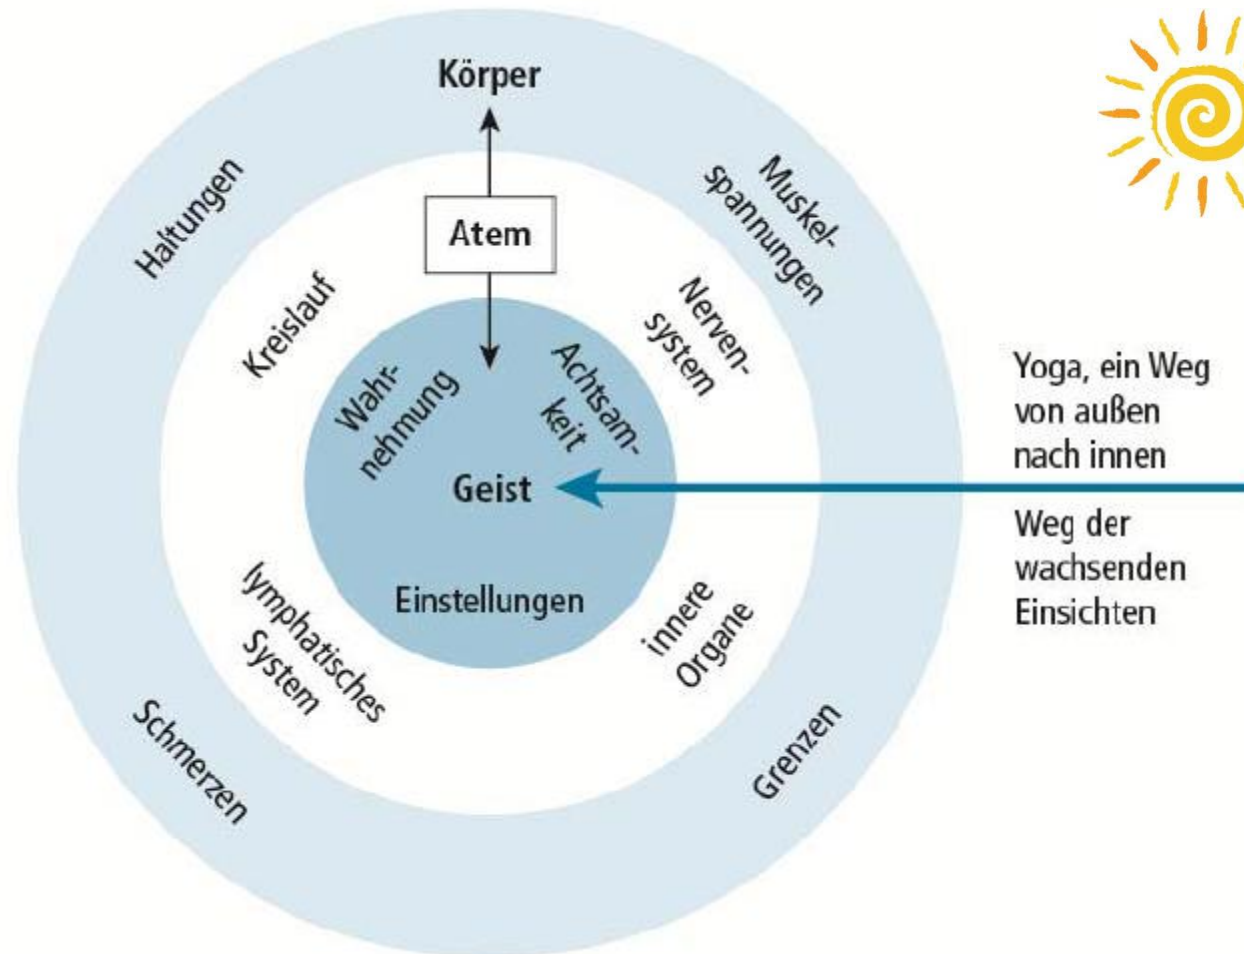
Körper

Atem

Haltungen

Muskelspannungen

Kreislauf

Nervensystem

Wahrnehmung

Achtsamkeit

Geist

Einstellungen

lymphatisches System

innere Organe

Schmerzen

Grenzen

Yoga, ein Weg von außen nach innen

Weg der wachsenden Einsichten